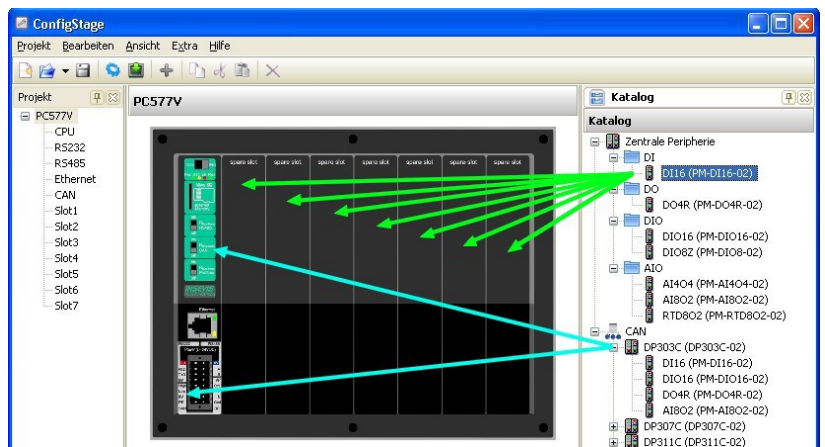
ConfigStage

Projekt Bearbeiten Ansicht Extra Hilfe

Projekt

PC577V
CPU
RS232
RS485
Ethernet
CAN
Slot1
Slot2
Slot3
Slot4
Slot5
Slot6
Slot7

PC577V

spare slot spare slot spare slot spare slot spare slot spare slot spare slot

Katalog

Katalog

Zentrale Peripherie
DI
DI16 (PM-DI16-02)
DO
DO4R (PM-DO4R-02)
DIO
DIO16 (PM-DIO16-02)
DIO8Z (PM-DIO8-02)
AIO
AI4O4 (PM-AI4O4-02)
AI8O2 (PM-AI8O2-02)
RTD8O2 (PM-RTD8O2-02)
CAN
DP303C (DP303C-02)
DI16 (PM-DI16-02)
DIO16 (PM-DIO16-02)
DO4R (PM-DO4R-02)
AI8O2 (PM-AI8O2-02)
DP307C (DP307C-02)
DP311C (DP311C-02)